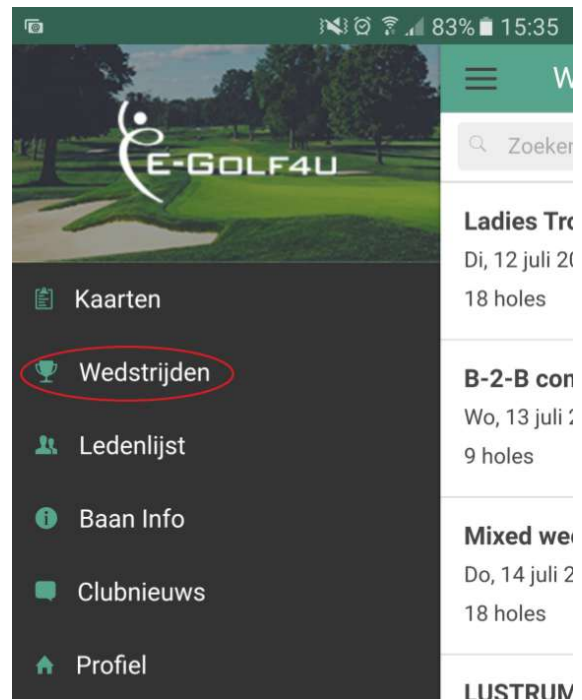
83% 15:35

E-GOLF4U

Kaarten

Wedstrijden

Ledenlijst

Baan Info

Clubnieuws

Profiel

W

Zoeken

Ladies Tro

Di, 12 juli 20

18 holes

B-2-B con

Wo, 13 juli 2

9 holes

Mixed we

Do, 14 juli 2

18 holes

LUSTRUM